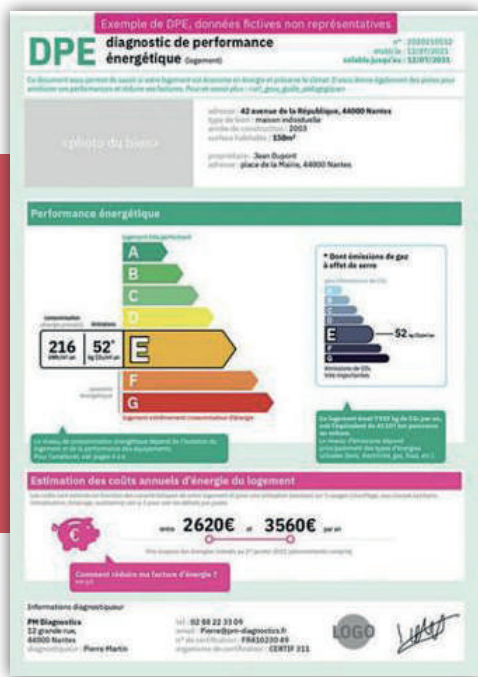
Exemple de DPE, données fictives non représentatives

DPE diagnostic de performance énergétique (logement)

n°: 2020215552
établi le : 12/07/2021
valable jusqu'au : 12/07/2031

Ce document vous permet de savoir si votre logement est économe en énergie et préserve le climat. Il vous donne également des pistes pour améliorer ses performances et réduire vos factures. Pour en savoir plus : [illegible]

<photo du bien>

adresse : 42 avenue de la République, 44000 Nantes
type de bien : maison individuelle
année de construction : 2003
surface habitable : 150m²

propriétaire : Jean Dupont
adresse : place de la Mairie, 44000 Nantes

Performance énergétique

logement très performant

A
B
C
D
consommation (énergie primaire) 216 kWh/m².an
émissions 52* kg CO₂/m².an
E
F
G

passoire énergétique

logement extrêmement consommateur d'énergie

* Dont émissions de gaz à effet de serre

peu d'émissions de CO₂

E 52 kg CO₂/m².an

émissions de CO₂ très importantes

Le niveau de consommation énergétique dépend de l'isolation du logement et de la performance des équipements. Pour l'améliorer, voir pages 4 à 6

Ce logement émet 7 932 kg de CO₂ par an, soit l'équivalent de 41 107 km parcourus en voiture. Le niveau d'émissions dépend principalement des types d'énergies utilisées (bois, électricité, gaz, fioul, etc.)

Estimation des coûts annuels d'énergie du logement

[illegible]

entre 2620€ et 3560€ par an

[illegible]

Comment réduire ma facture d'énergie ? voir p.5

Informations diagnostiqueur

PM Diagnostics
22 grande rue,
44000 Nantes
diagnostiqueur : Pierre Martin

tel : 02 68 22 33 09
email : Pierre@pm-diagnostics.fr
n° de certification : FR410220-89
organisme de certification : CERTIF 311

LOGO